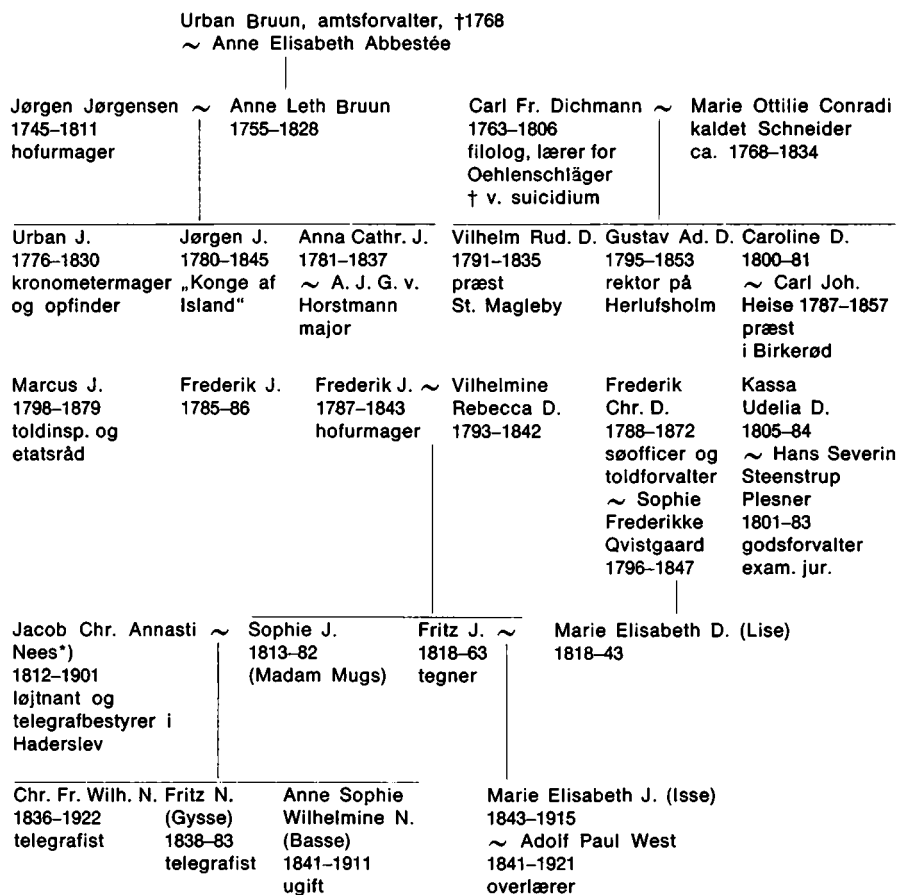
Urban Bruun, amtsforvalter, †1768
~ Anne Elisabeth Abbestée

Jørgen Jørgensen ~ Anne Leth Bruun
1745–1811 1755–1828
hofurmager

Carl Fr. Dichmann ~ Marie Ottilie Conradi
1763–1806 kaldet Schneider
filolog, lærer for ca. 1768–1834
Oehlenschläger
† v. suicidium

Urban J.
1776–1830
kronometermager og opfinder

Jørgen J.
1780–1845
„Konge af Island"

Anna Cathr. J.
1781–1837
~ A. J. G. v. Horstmann major

Vilhelm Rud. D.
1791–1835
præst
St. Magleby

Gustav Ad. D.
1795–1853
rektor på Herlufsholm

Caroline D.
1800–81
~ Carl Joh. Heise 1787–1857
præst
i Birkerød

Marcus J.
1798–1879
toldinsp. og etatsråd

Frederik J.
1785–86

Frederik J. ~ Vilhelmine Rebecca D.
1787–1843 1793–1842
hofurmager

Frederik Chr. D.
1788–1872
søofficer og toldforvalter
~ Sophie Frederikke Qvistgaard
1796–1847

Kassa Udelia D.
1805–84
~ Hans Severin Steenstrup Plesner
1801–83
godsforvalter
exam. jur.

Jacob Chr. Annasti Nees*) ~ Sophie J.
1812–1901 1813–82
løjtnant og (Madam Mugs)
telegrafbestyrer i Haderslev

Fritz J. ~ Marie Elisabeth D. (Lise)
1818–63 1818–43
tegner

Chr. Fr. Wilh. N.
1836–1922
telegrafist

Fritz N.
(Gysse)
1838–83
telegrafist

Anne Sophie Wilhelmine N.
(Basse)
1841–1911
ugift

Marie Elisabeth J. (Isse)
1843–1915
~ Adolf Paul West
1841–1921
overlærer